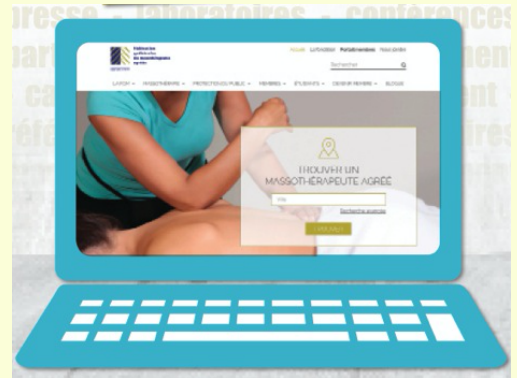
presse laboratoires conférences

Fédération québécoise des masothérapeutes agréés

Accueil  La Fédération  Portail membres  Nous joindre

Rechercher

LA FQM  MASSOTHÉRAPIE  PROTECTION DU PUBLIC  MEMBRES  ÉTUDIANTS  DEVENIR MEMBRE  BLOGUE

TROUVER UN MASSOTHÉRAPEUTE AGRÉÉ

Ville

Recherche avancée

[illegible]